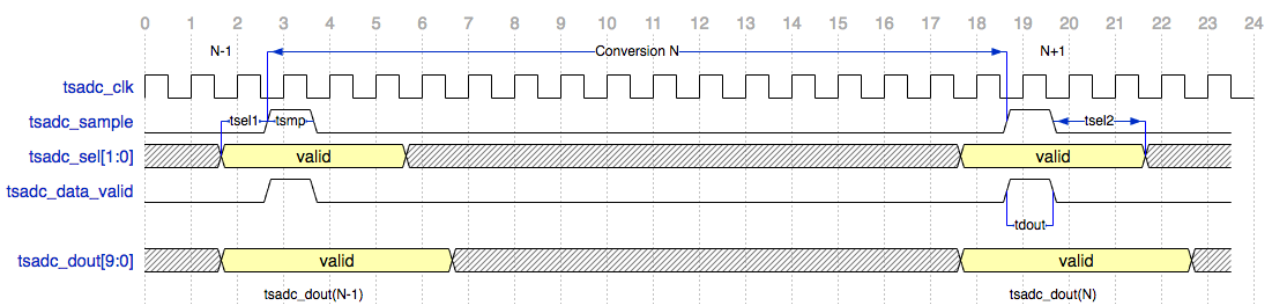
0 1 2 3 4 5 6 7 8 9 10 11 12 13 14 15 16 17 18 19 20 21 22 23 24

N-1

Conversion N

N+1

tsadc_clk

tsadc_sample

tsel1

tsmp

tsel2

tsadc_sel[1:0]

valid

valid

tsadc_data_valid

tdout

tsadc_dout[9:0]

valid

valid

tsadc_dout(N-1)

tsadc_dout(N)